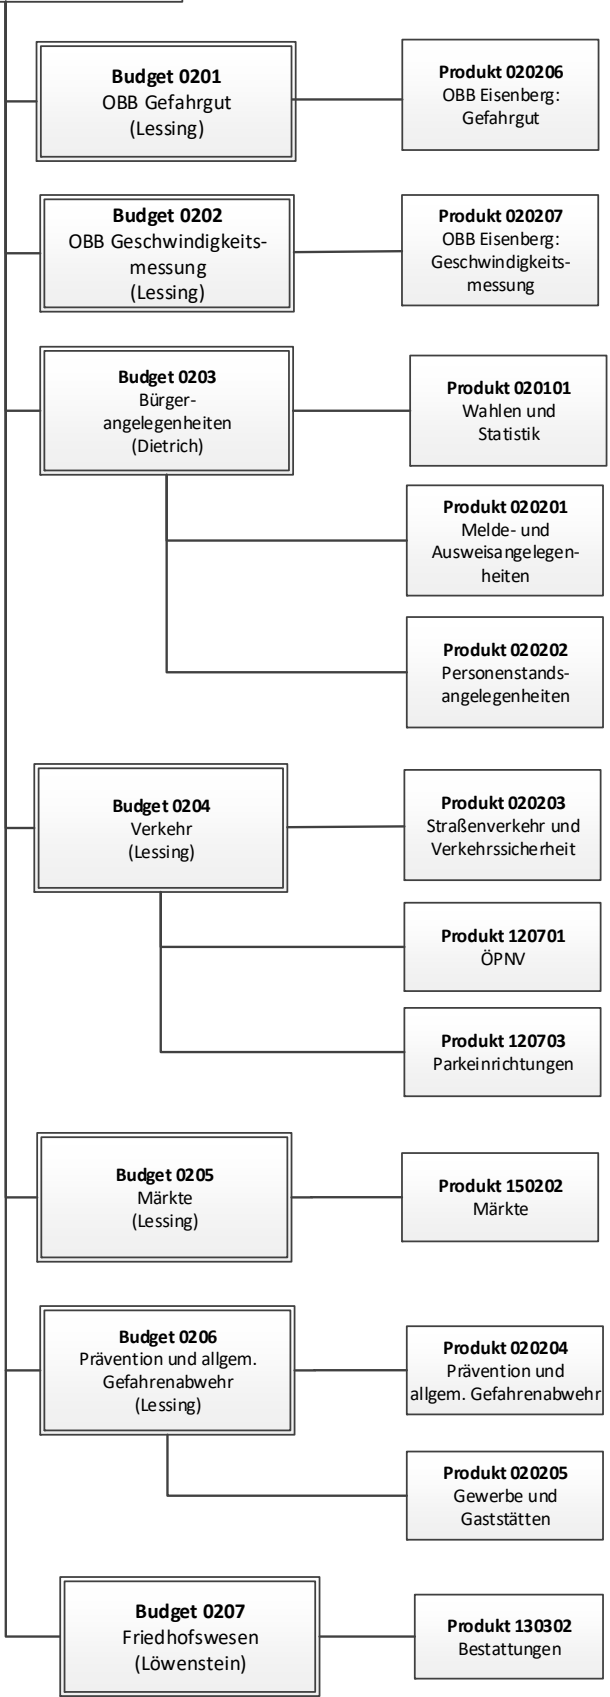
Budget 0201
OBB Gefahrgut
(Lessing)

Produkt 020206
OBB Eisenberg: Gefahrgut

Budget 0202
OBB Geschwindigkeitsmessung
(Lessing)

Produkt 020207
OBB Eisenberg: Geschwindigkeitsmessung

Budget 0203
Bürgerangelegenheiten
(Dietrich)

Produkt 020101
Wahlen und Statistik

Produkt 020201
Melde- und Ausweisangelegenheiten

Produkt 020202
Personenstandsangelegenheiten

Budget 0204
Verkehr
(Lessing)

Produkt 020203
Straßenverkehr und Verkehrssicherheit

Produkt 120701
ÖPNV

Produkt 120703
Parkeinrichtungen

Budget 0205
Märkte
(Lessing)

Produkt 150202
Märkte

Budget 0206
Prävention und allgem. Gefahrenabwehr
(Lessing)

Produkt 020204
Prävention und allgem. Gefahrenabwehr

Produkt 020205
Gewerbe und Gaststätten

Budget 0207
Friedhofswesen
(Löwenstein)

Produkt 130302
Bestattungen